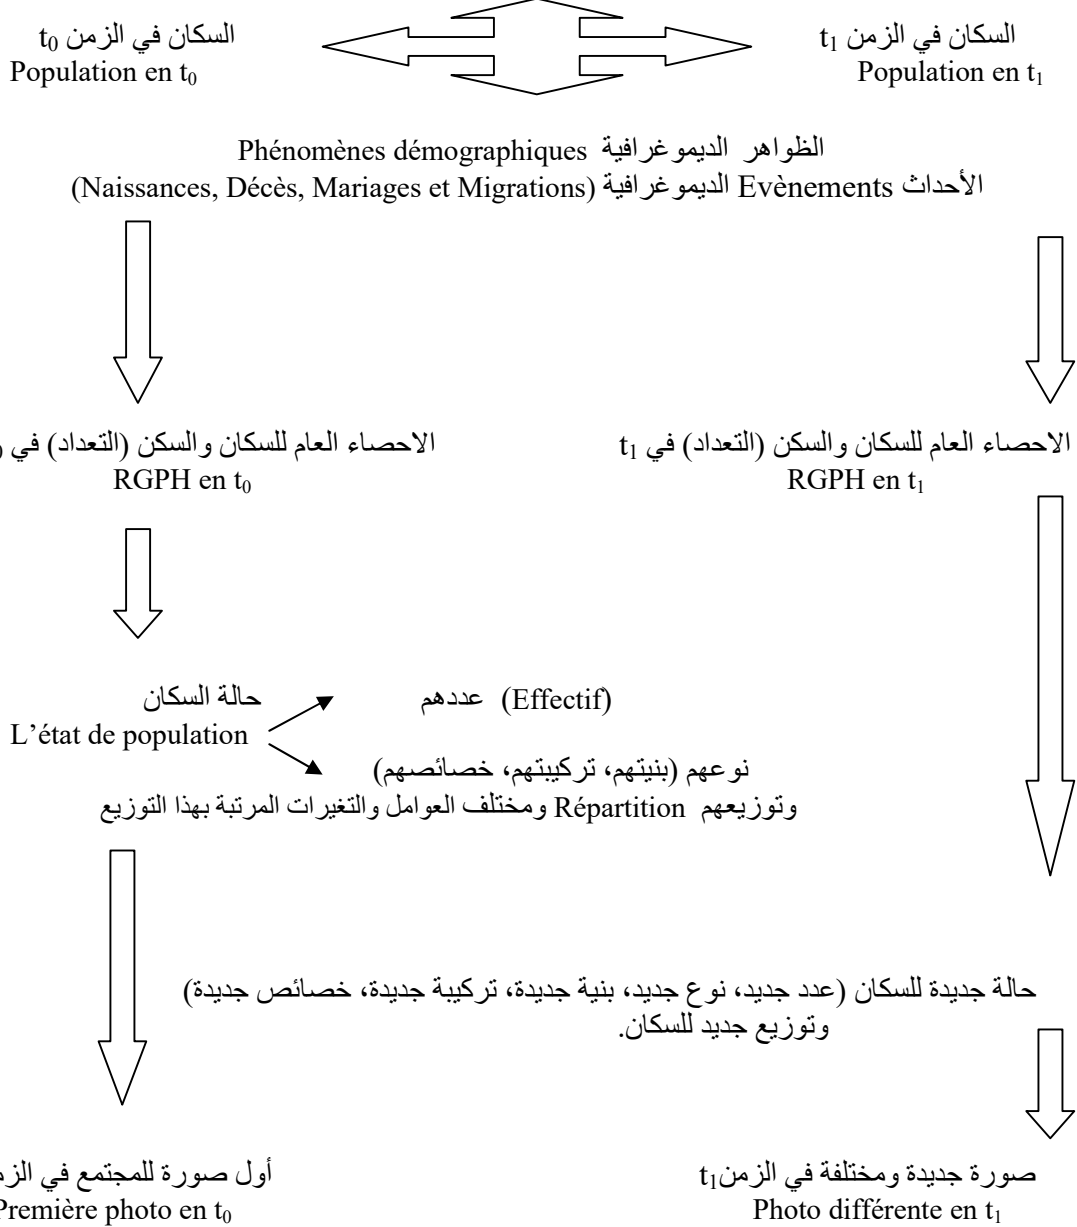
السكان في الزمن $t_0$
Population en $t_0$

السكان في الزمن $t_1$
Population en $t_1$

الظواهر الديموغرافية Phénomènes démographiques
الأحداث Evènements الديموغرافية (Naissances, Décès, Mariages et Migrations)

الاحصاء العام للسكان والسكن (التعداد) في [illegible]
RGPH en $t_0$

الاحصاء العام للسكان والسكن (التعداد) في $t_1$
RGPH en $t_1$

حالة السكان
L'état de population

(Effectif) عددهم

نوعهم (بنيتهم، تركيبتهم، خصائصهم)
وتوزيعهم Répartition ومختلف العوامل والتغيرات المرتبة بهذا التوزيع

حالة جديدة للسكان (عدد جديد، نوع جديد، بنية جديدة، تركيبة جديدة، خصائص جديدة) وتوزيع جديد للسكان.

أول صورة للمجتمع في الز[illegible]
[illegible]remière photo en $t_0$

صورة جديدة ومختلفة في الزمن$t_1$
Photo différente en $t_1$